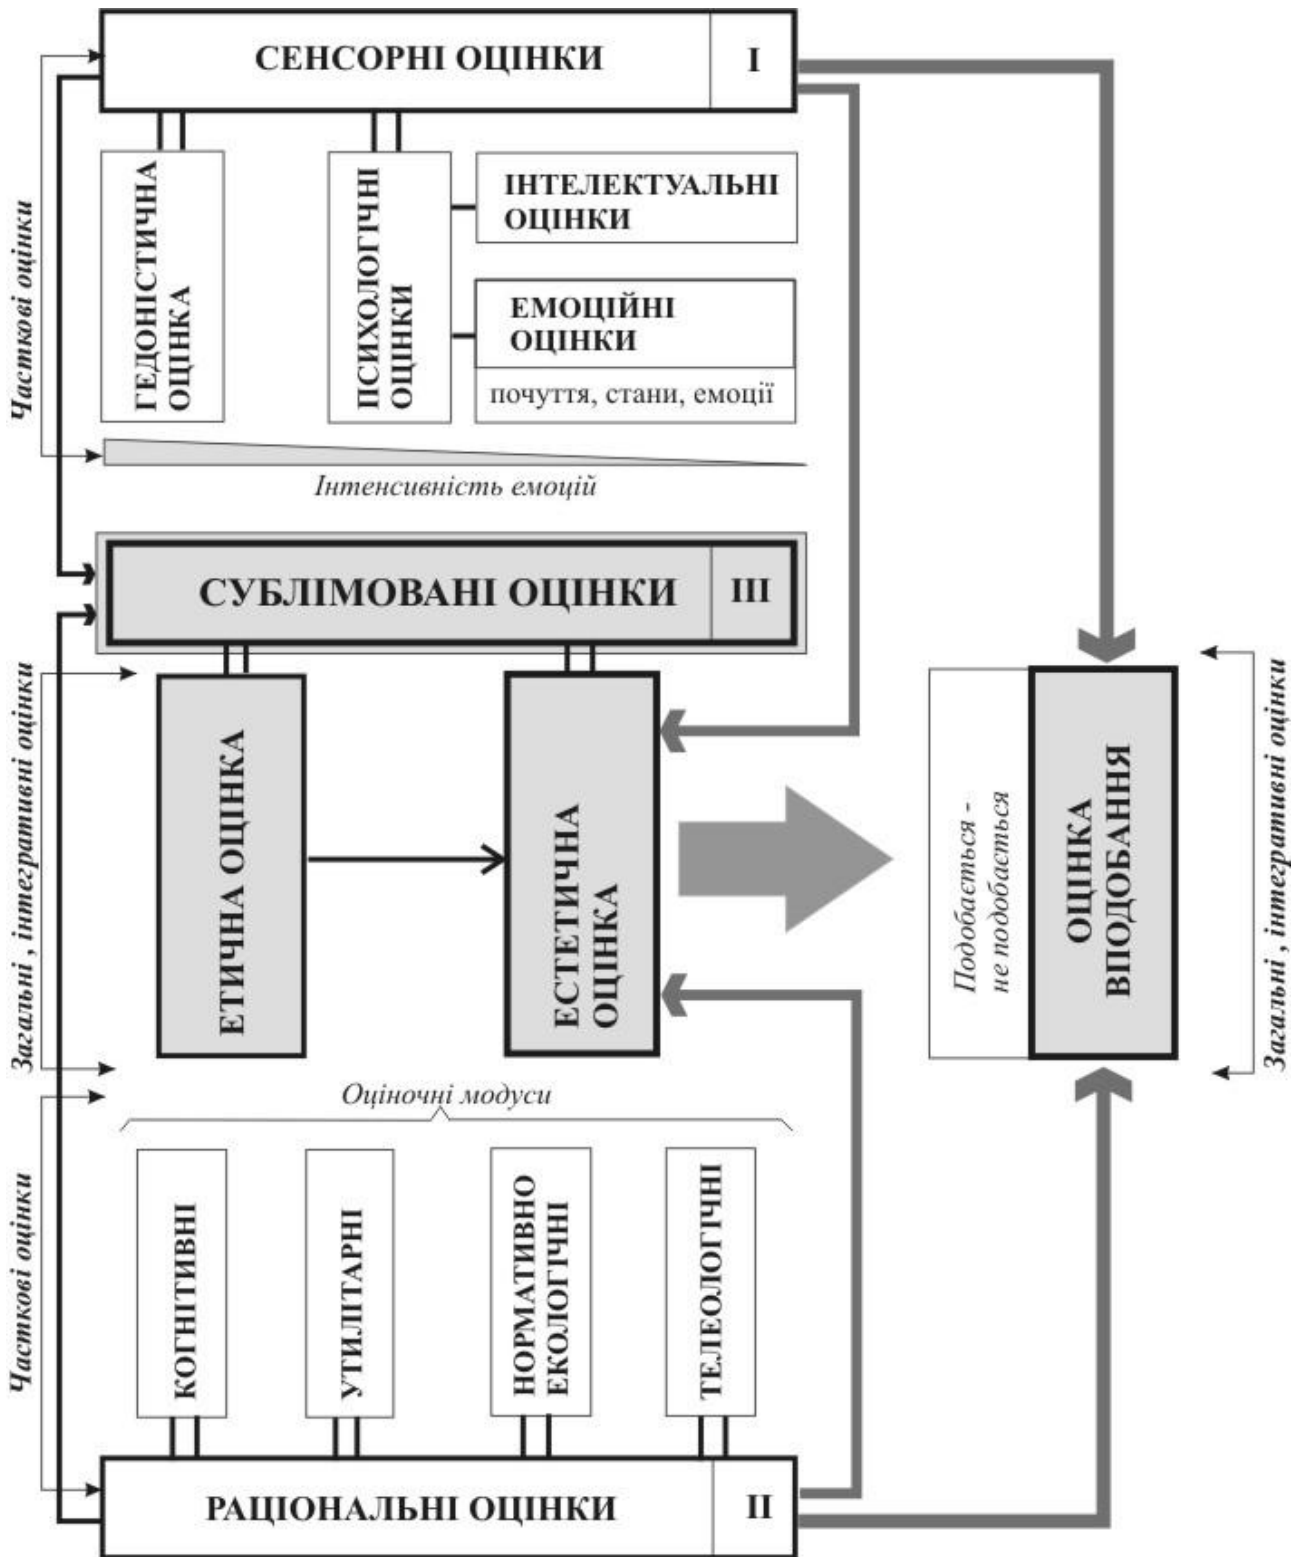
СЕНСОРНІ ОЦІНКИ
I

Часткові оцінки

ГЕДОНІСТИЧНА ОЦІНКА

ПСИХОЛОГІЧНІ ОЦІНКИ

ІНТЕЛЕКТУАЛЬНІ ОЦІНКИ

ЕМОЦІЙНІ ОЦІНКИ

почуття, стани, емоції

Інтенсивність емоцій

СУБЛІМОВАНІ ОЦІНКИ
III

Загальні, інтегративні оцінки

ЕТИЧНА ОЦІНКА

ЕСТЕТИЧНА ОЦІНКА

Подобається - не подобається

ОЦІНКА ВПОДОБАННЯ

Загальні, інтегративні оцінки

Оціночні модуси

Часткові оцінки

КОГНІТИВНІ

УТИЛІТАРНІ

НОРМАТИВНО ЕКОЛОГІЧНІ

ТЕЛЕОЛОГІЧНІ

РАЦІОНАЛЬНІ ОЦІНКИ
II